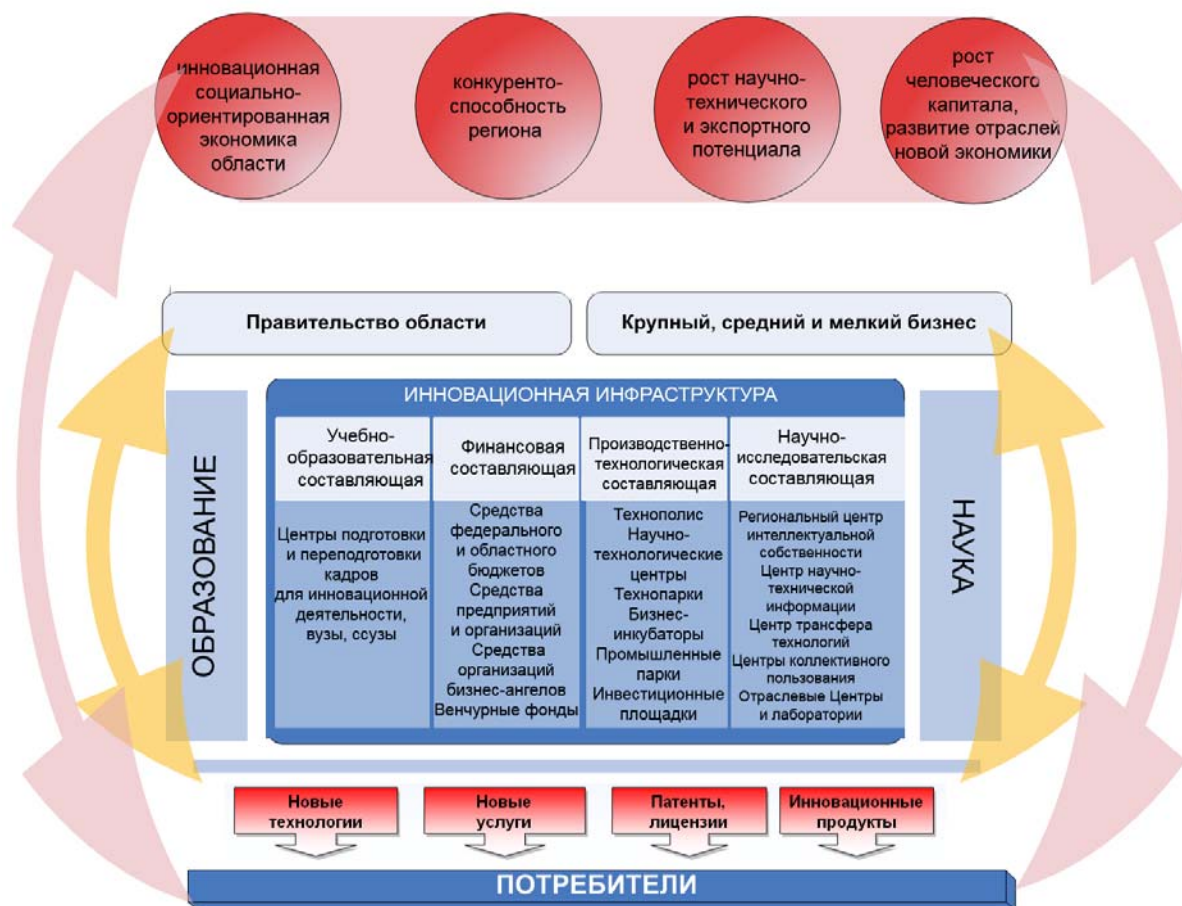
инновационная социально-ориентированная экономика области

конкуренто-способность региона

рост научно-технического и экспортного потенциала

рост человеческого капитала, развитие отраслей новой экономики

Правительство области

Крупный, средний и мелкий бизнес

ОБРАЗОВАНИЕ

ИННОВАЦИОННАЯ ИНФРАСТРУКТУРА

НАУКА

| Учебно-образовательная составляющая | Финансовая составляющая | Производственно-технологическая составляющая | Научно-исследовательская составляющая |
|---|---|---|---|
| Центры подготовки и переподготовки кадров для инновационной деятельности, вузы, ссузы | Средства федерального и областного бюджетов Средства предприятий и организаций Средства организаций бизнес-ангелов Венчурные фонды | Технополис Научно-технологические центры Технопарки Бизнес-инкубаторы Промышленные парки Инвестиционные площадки | Региональный центр интеллектуальной собственности Центр научно-технической информации Центр трансфера технологий Центры коллективного пользования Отраслевые Центры и лаборатории |

Новые технологии

Новые услуги

Патенты, лицензии

Инновационные продукты

ПОТРЕБИТЕЛИ